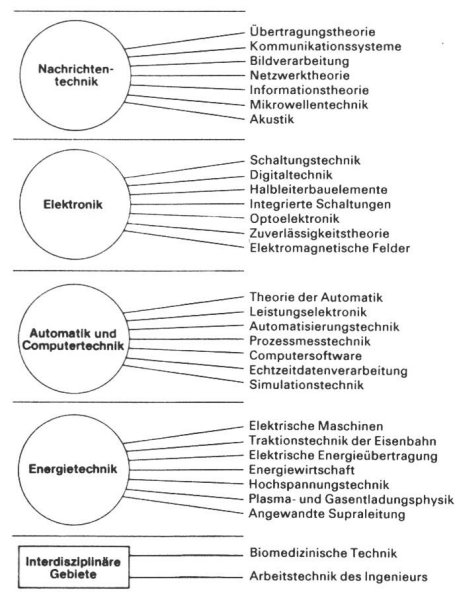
Nachrichtentechnik

Übertragungstheorie
Kommunikationssysteme
Bildverarbeitung
Netzwerktheorie
Informationstheorie
Mikrowellentechnik
Akustik

Elektronik

Schaltungstechnik
Digitaltechnik
Halbleiterbauelemente
Integrierte Schaltungen
Optoelektronik
Zuverlässigkeitstheorie
Elektromagnetische Felder

Automatik und Computertechnik

Theorie der Automatik
Leistungselektronik
Automatisierungstechnik
Prozessmesstechnik
Computersoftware
Echtzeitdatenverarbeitung
Simulationstechnik

Energietechnik

Elektrische Maschinen
Traktionstechnik der Eisenbahn
Elektrische Energieübertragung
Energiewirtschaft
Hochspannungstechnik
Plasma- und Gasentladungsphysik
Angewandte Supraleitung

Interdisziplinäre Gebiete

Biomedizinische Technik
Arbeitstechnik des Ingenieurs